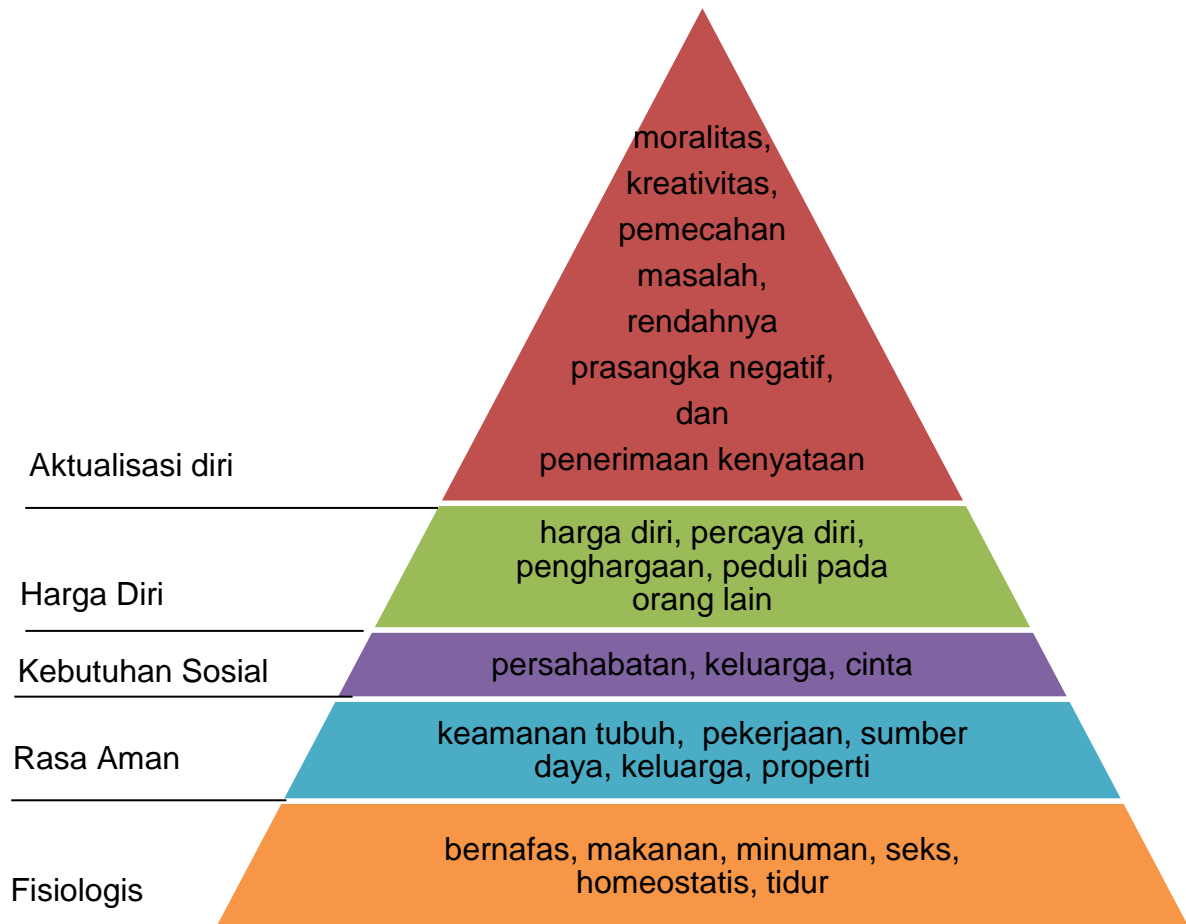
moralitas, kreativitas, pemecahan masalah, rendahnya prasangka negatif, dan penerimaan kenyataan

Aktualisasi diri

harga diri, percaya diri, penghargaan, peduli pada orang lain

Harga Diri

persahabatan, keluarga, cinta

Kebutuhan Sosial

keamanan tubuh, pekerjaan, sumber daya, keluarga, properti

Rasa Aman

bernafas, makanan, minuman, seks, homeostatis, tidur

Fisiologis